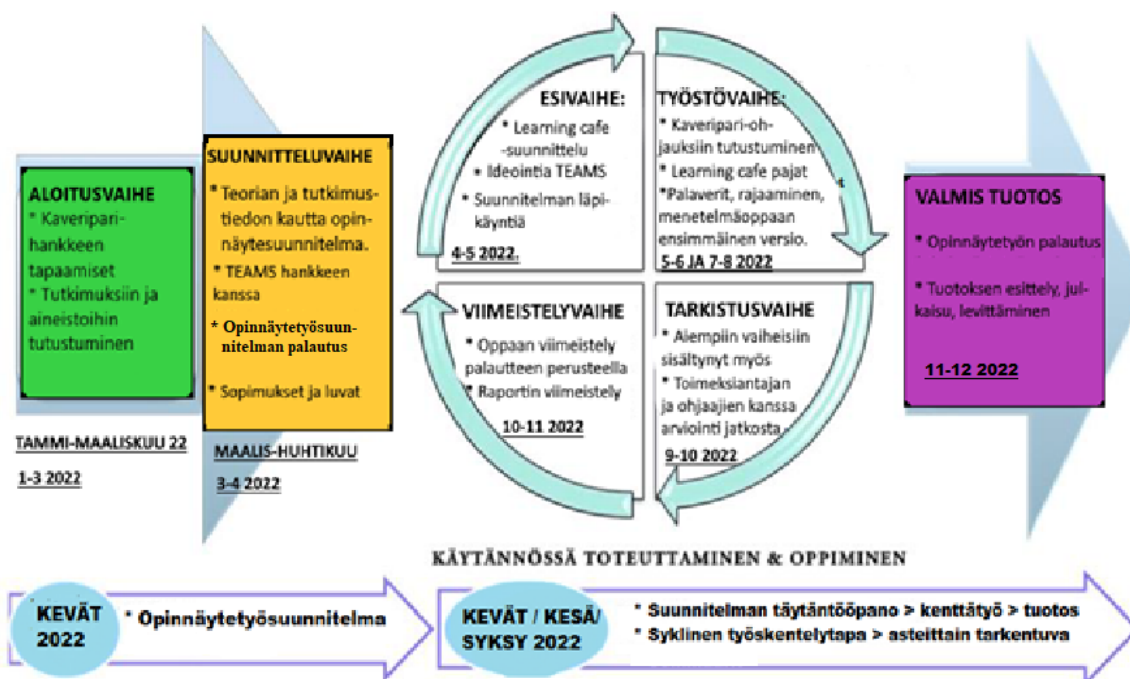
ALOITUSVAIHE
* Kaveripari-hankkeen tapaamiset
* Tutkimuksiin ja aineistoihin tutustuminen

TAMMI-MAALISKUU 22
1-3 2022

SUUNNITTELUVAIHE
* Teorian ja tutkimustiedon kautta opinnäytesuunnitelma.
* TEAMS hankkeen kanssa
* Opinnäytetyösuunnitelman palautus
* Sopimukset ja luvat

MAALIS-HUHTIKUU
3-4 2022

ESIVAIHE:
* Learning cafe -suunnittelu
* Ideointia TEAMS
* Suunnitelman läpikäyntiä
4-5 2022

TYÖSTÖVAIHE:
* Kaveripari-ohjauksiin tutustuminen
* Learning cafe pajat
*Palaverit, rajaaminen, menetelmäoppaan ensimmäinen versio.
5-6 JA 7-8 2022

VIIMEISTELYVAIHE
* Oppaan viimeistely palautteen perusteella
* Raportin viimeistely
10-11 2022

TARKISTUSVAIHE
* Aiempiin vaiheisiin sisältynyt myös
* Toimeksiantajan ja ohjaajien kanssa arviointi jatkosta
9-10 2022

VALMIS TUOTOS
* Opinnäytetyön palautus
* Tuotoksen esittely, julkaisu, levittäminen
11-12 2022

KÄYTÄNNÖSSÄ TOTEUTTAMINEN & OPPIMINEN

KEVÄT 2022
* Opinnäytetyösuunnitelma

KEVÄT / KESÄ/ SYKSY 2022
* Suunnitelman täytäntööpano > kenttätyö > tuotos
* Syklinen työskentelytapa > asteittain tarkentuva